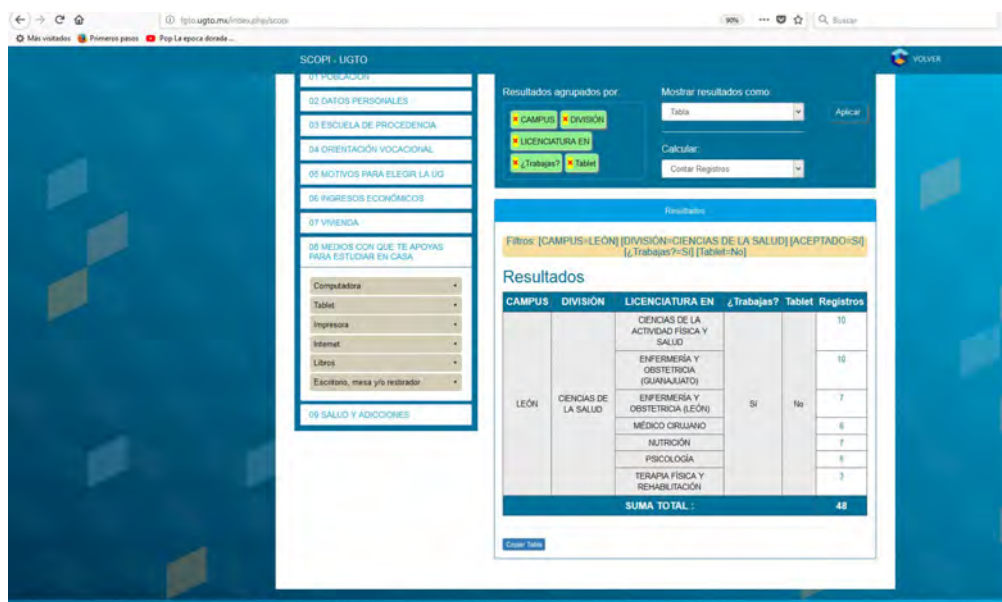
fgto.ugto.mx/index.php/scopi

90%

Buscar

Más visitados Primeros pasos Pop La epoca dorada ...

SCOPI - UGTO

VOLVER

01 POBLACIÓN

02 DATOS PERSONALES

03 ESCUELA DE PROCEDENCIA

04 ORIENTACIÓN VOCACIONAL

05 MOTIVOS PARA ELEGIR LA UG

06 INGRESOS ECONÓMICOS

07 VIVIENDA

08 MEDIOS CON QUE TE APOYAS PARA ESTUDIAR EN CASA

Computadora

Tablet

Impresora

Internet

Libros

Escritorio, mesa y/o restirador

09 SALUD Y ADICCIONES

Resultados agrupados por:

CAMPUS DIVISIÓN LICENCIATURA EN ¿Trabajas? Tablet

Mostrar resultados como:

Tabla

Aplicar

Calcular:

Contar Registros

Resultados

Filtros: [CAMPUS=LEÓN] [DIVISIÓN=CIENCIAS DE LA SALUD] [ACEPTADO=SI] [¿Trabajas?=Sí] [Tablet=No]

Resultados

| CAMPUS | DIVISIÓN | LICENCIATURA EN | ¿Trabajas? | Tablet | Registros |
|---|---|---|---|---|---|
| LEÓN | CIENCIAS DE LA SALUD | CIENCIAS DE LA ACTIVIDAD FÍSICA Y SALUD | Sí | No | 10 |
| | | ENFERMERÍA Y OBSTETRICIA (GUANAJUATO) | | | 10 |
| | | ENFERMERÍA Y OBSTETRICIA (LEÓN) | | | 7 |
| | | MÉDICO CIRUJANO | | | 6 |
| | | NUTRICIÓN | | | 7 |
| | | PSICOLOGÍA | | | 5 |
| | | TERAPIA FÍSICA Y REHABILITACIÓN | | | 3 |
| SUMA TOTAL : | | | | | 48 |

Copiar Tabla